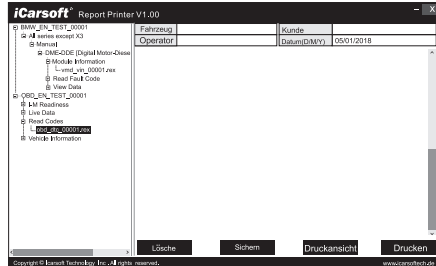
iCarsoft® Report Printer V1.00

– X

BMW_EN_TEST_00001
All series except X3
Manual
DME-DDE (Digital Motor-Diese
Module Information
vmd_vin_00001.zex
Read Fault Code
View Data
OBD_EN_TEST_00001
I-M Readiness
Live Data
Read Codes
obd_dtc_00001.zex
Vehicle Information

| Fahrzeug | | Kunde | |
|---|---|---|---|
| Operator | | Datum(D/M/Y) | 05/01/2018 |

Lösche
Sichern
Druckansicht
Drucken

Copyright © Icarsoft Technology Inc. All rights reserved.
www.icarsofttech.de